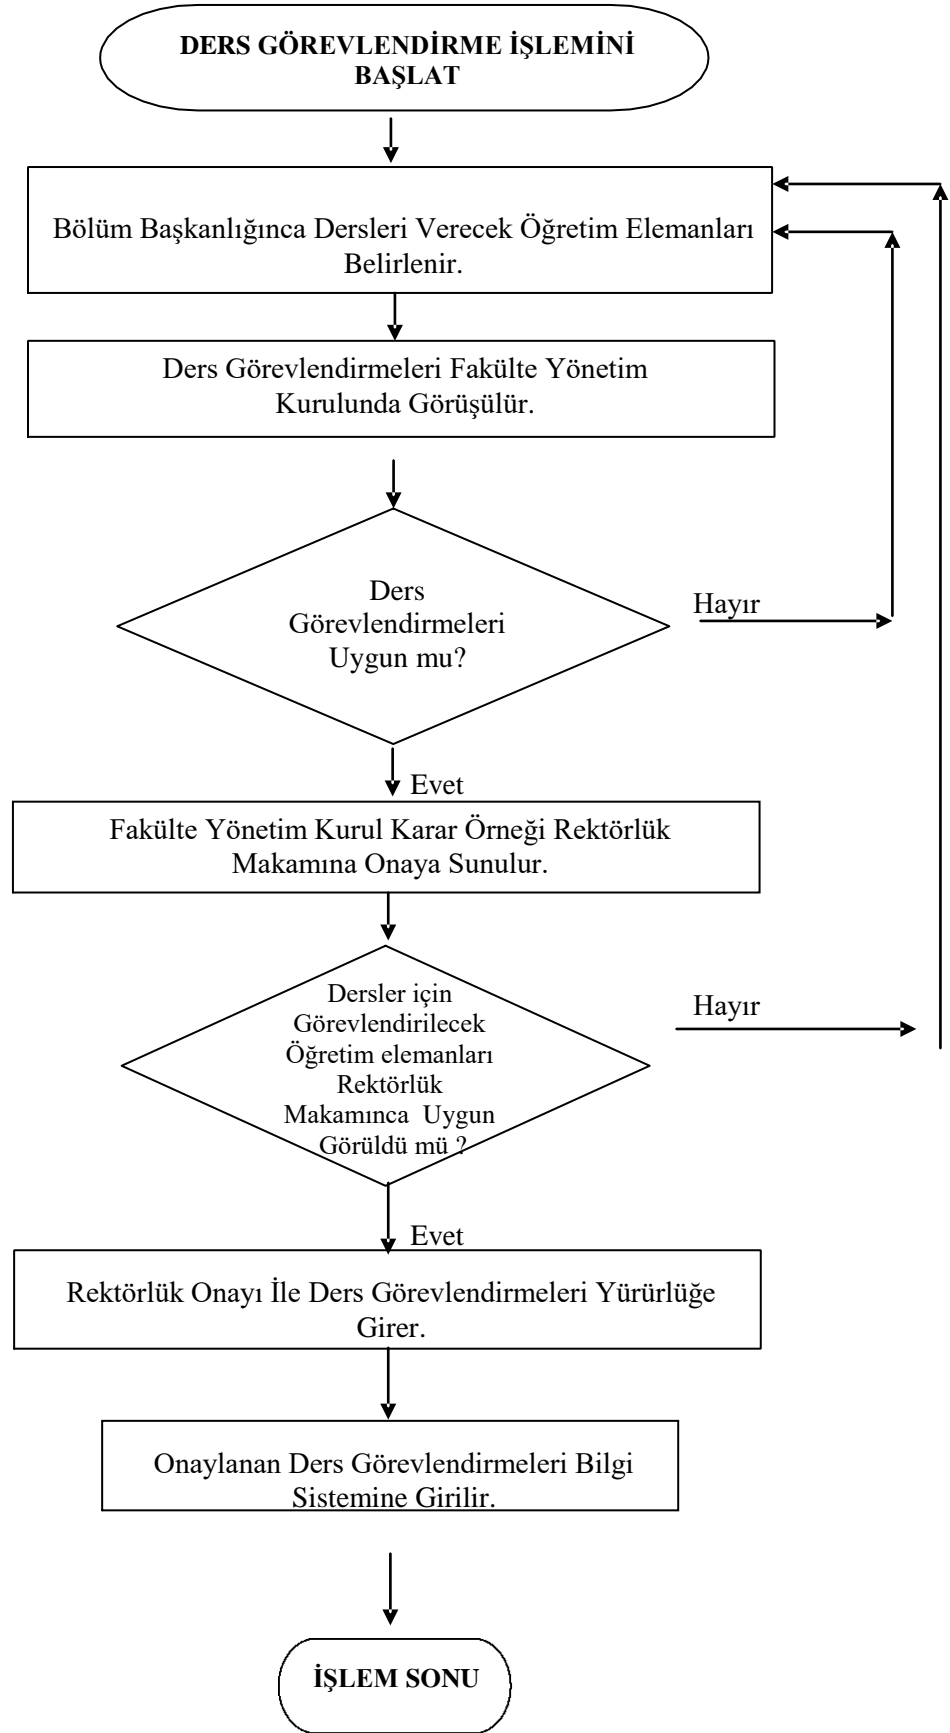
DERS GÖREVLENDİRME İŞLEMİNİ BAŞLAT

Bölüm Başkanlığınca Dersleri Verecek Öğretim Elemanları Belirlenir.

Ders Görevlendirmeleri Fakülte Yönetim Kurulunda Görüşülür.

Ders Görevlendirmeleri Uygun mu?

Hayır

Evet

Fakülte Yönetim Kurul Karar Örneği Rektörlük Makamına Onaya Sunulur.

Dersler için Görevlendirilecek Öğretim elemanları Rektörlük Makamınca Uygun Görüldü mü ?

Hayır

Evet

Rektörlük Onayı İle Ders Görevlendirmeleri Yürürlüğe Girer.

Onaylanan Ders Görevlendirmeleri Bilgi Sistemine Girilir.

İŞLEM SONU